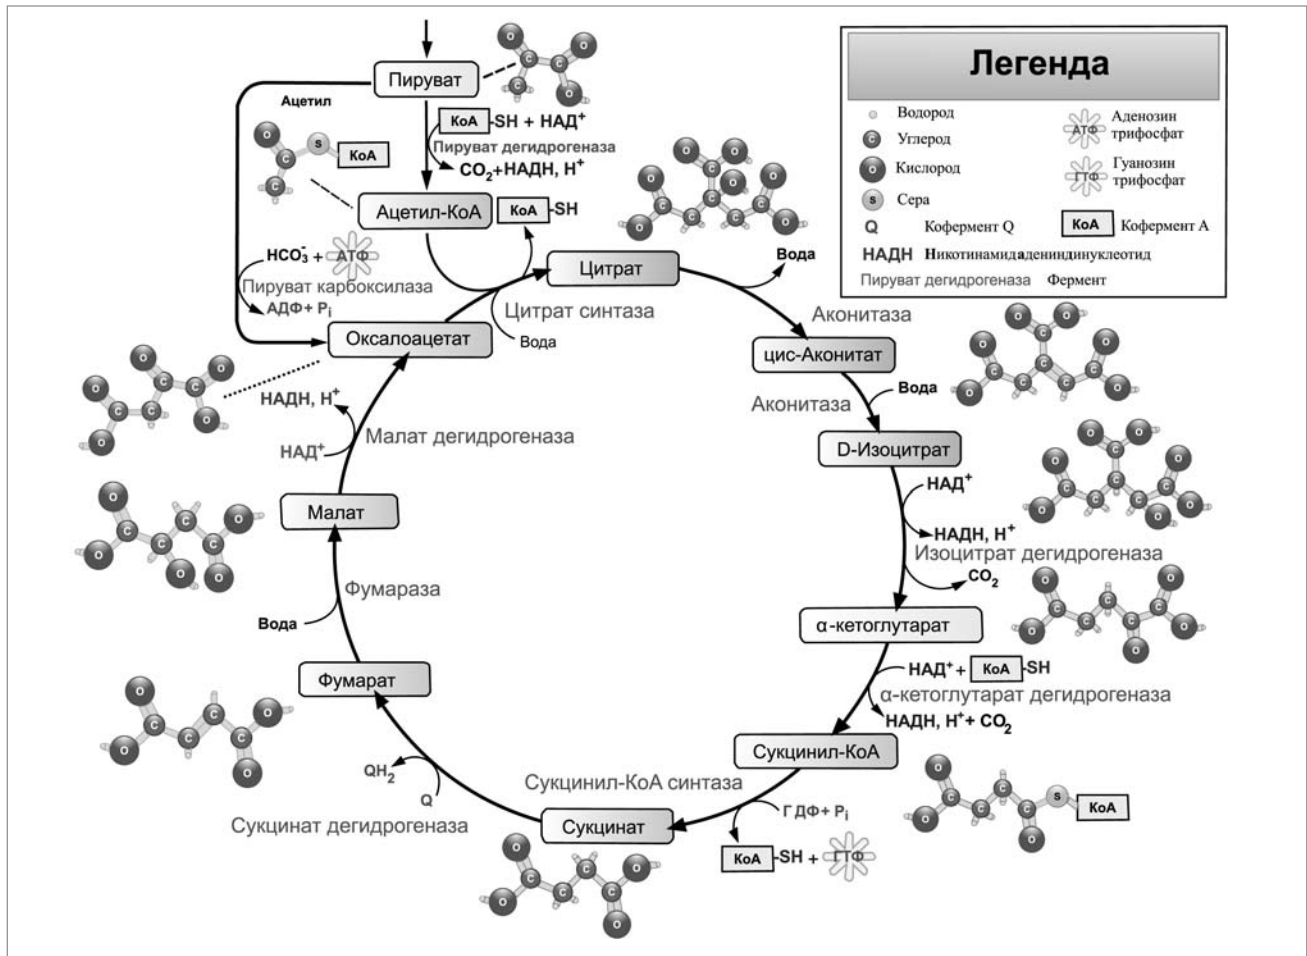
Легенда

Водород
Углерод
Кислород
Сера
Q Кофермент Q
НАДН Никотинамидадениндинуклеотид
Пируват дегидрогеназа Фермент
АТФ Аденозин трифосфат
ГТФ Гуанозин трифосфат
КоА Кофермент А

Пируват
Ацетил
КоА -SH + НАД$^+$
Пируват дегидрогеназа
$CO_2$+НАДН, Н$^+$
S КоА
Ацетил-КоА
КоА -SH
$HCO_3^-$ + АТФ
Пируват карбоксилаза
АДФ+ $P_i$
Цитрат
Вода
Цитрат синтаза
Вода
Оксалоацетат
Аконитаза
цис-Аконитат
Вода
Аконитаза
D-Изоцитрат
НАД$^+$
НАДН, Н$^+$
Изоцитрат дегидрогеназа
$CO_2$
α-кетоглутарат
НАД$^+$+ КоА -SH
α-кетоглутарат дегидрогеназа
НАДН, Н$^+$+ $CO_2$
Сукцинил-КоА
S КоА
Сукцинил-КоА синтаза
ГДФ+ $P_i$
КоА -SH + ГТФ
Сукцинат
Сукцинат дегидрогеназа
$QH_2$
Q
Фумарат
Вода
Фумараза
Малат
НАД$^+$
НАДН, Н$^+$
Малат дегидрогеназа